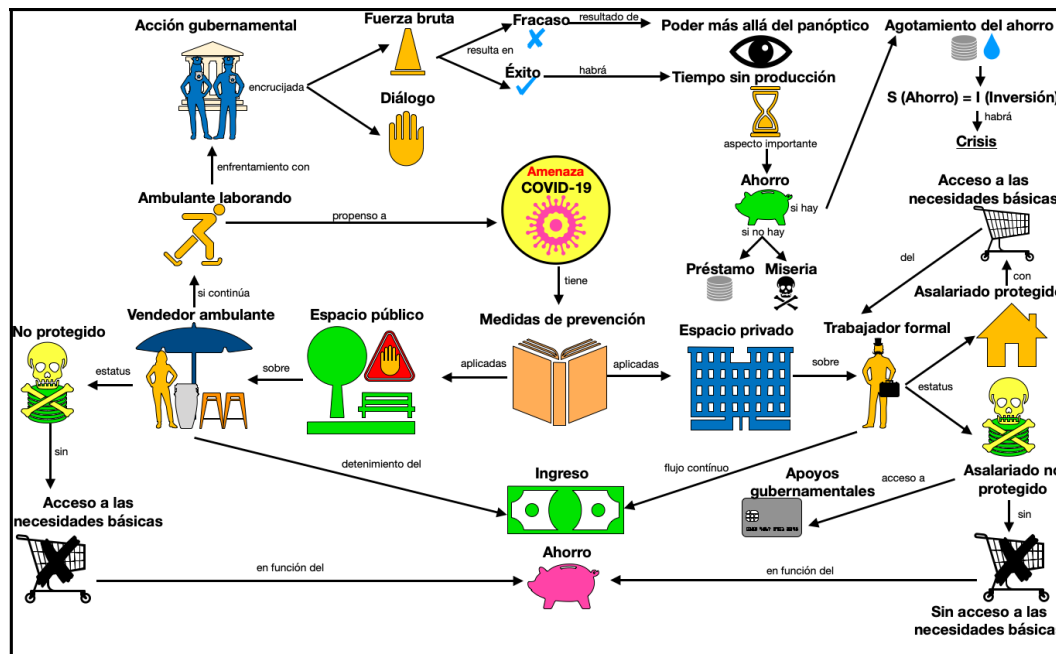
Acción gubernamental

encrucijada

Fuerza bruta

resulta en

Fracaso

resultado de

Poder más allá del panóptico

Éxito

habrá

Tiempo sin producción

Diálogo

Agotamiento del ahorro

S (Ahorro) = I (Inversión)

habrá

Crisis

aspecto importante

Ahorro

si hay

si no hay

Préstamo

Miseria

enfrentamiento con

Ambulante laborando

propenso a

Amenaza
COVID-19

tiene

Acceso a las necesidades básicas

del

con

Asalariado protegido

si contínua

No protegido

Vendedor ambulante

Espacio público

Medidas de prevención

Espacio privado

Trabajador formal

estatus

sobre

aplicadas

aplicadas

sobre

estatus

Asalariado no protegido

sin

detenimiento del

Ingreso

flujo contínuo

Apoyos gubernamentales

acceso a

sin

Acceso a las necesidades básicas

Ahorro

en función del

en función del

Sin acceso a las necesidades básicas